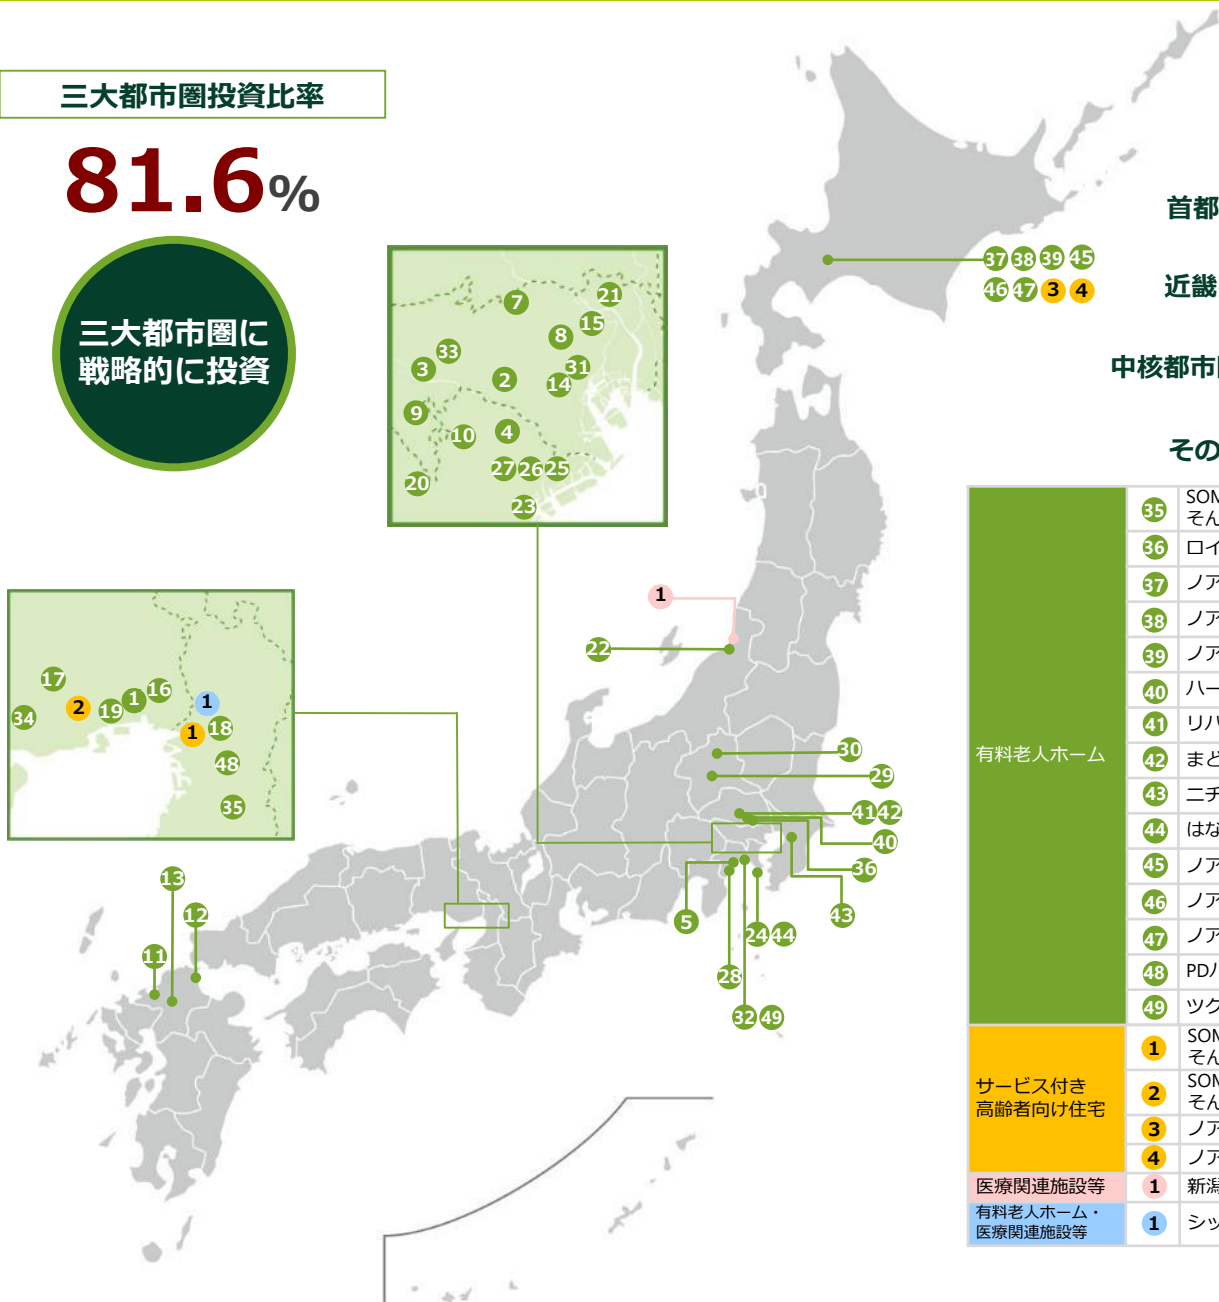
三大都市圏投資比率

81.6%

三大都市圏に戦略的に投資

首都

近畿

中核都市

その

7 21 15 8 33 3 2 31 14 9 10 4 20 27 26 25 23

17 2 19 1 16 1 34 1 18 48 35

37 38 39 45 46 47 3 4

1 22 30 29 41 42 40 36 43 5 24 44 28 32 49 13 12 11

| 有料老人ホーム | 35 | SON そん |
|---|---|---|
| | 36 | ロイ |
| | 37 | ノア |
| | 38 | ノア |
| | 39 | ノア |
| | 40 | ハー |
| | 41 | リハ |
| | 42 | まど |
| | 43 | ニチ |
| | 44 | はな |
| | 45 | ノア |
| | 46 | ノア |
| | 47 | ノア |
| | 48 | PDハ |
| | 49 | ツク |
| サービス付き高齢者向け住宅 | 1 | SON そん |
| | 2 | SON そん |
| | 3 | ノア |
| | 4 | ノア |
| 医療関連施設等 | 1 | 新潟 |
| 有料老人ホーム・医療関連施設等 | 1 | シッ |